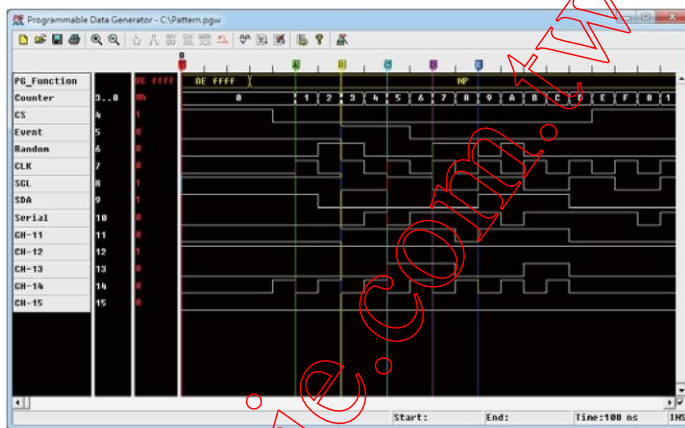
Programmable Data Generator - C:\Pattern.pgw

PG_Function | | 0E FFFF | 0E ffff | NP
Counter | 3..0 | 0h | 0 | 1 2 3 4 5 6 7 8 9 A B C D E F 0 1
CS | 4 | 1
Event | 5 | 0
Random | 6 | 0
CLK | 7 | 0
SCL | 8 | 1
SDA | 9 | 1
Serial | 10 | 0
CH-11 | 11 | 0
CH-12 | 12 | 1
CH-13 | 13 | 0
CH-14 | 14 | 0
CH-15 | 15 | 0

A B C D E

Start: End: Time:100 ns INS